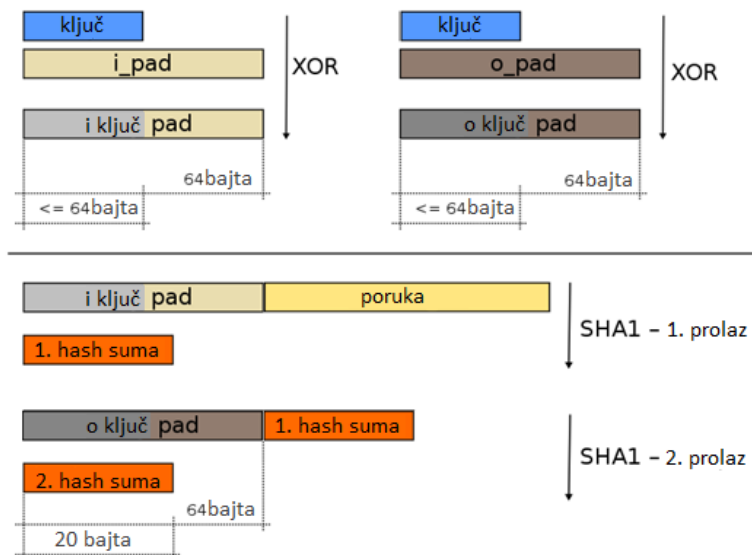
ključ

i_pad

XOR

i ključ pad

64bajta

<= 64bajta

ključ

o_pad

XOR

o ključ pad

64bajta

<= 64bajta

i ključ pad

poruka

SHA1 – 1. prolaz

1. hash suma

o ključ pad

1. hash suma

SHA1 – 2. prolaz

2. hash suma

64bajta

20 bajta